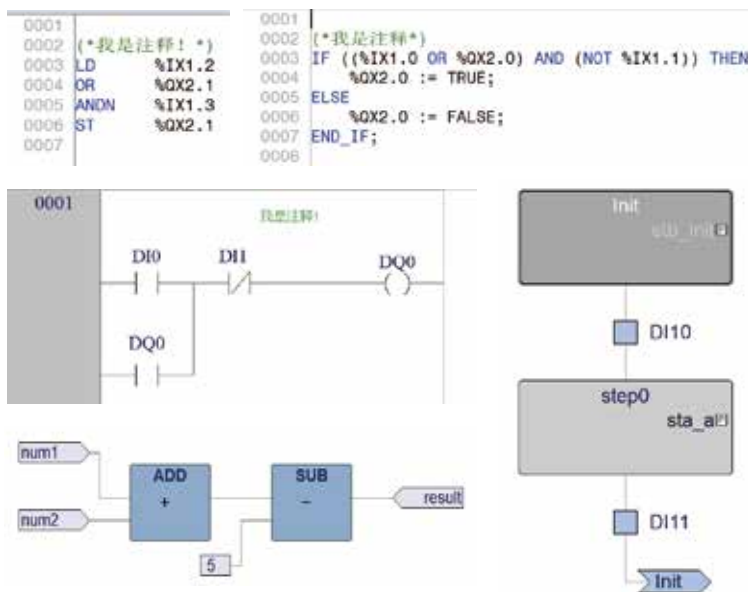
0001
0002 (*我是注释！*)
0003 LD %IX1.2
0004 OR %QX2.1
0005 ANDN %IX1.3
0006 ST %QX2.1
0007

0001
0002 (*我是注释*)
0003 IF ((%IX1.0 OR %QX2.0) AND (NOT %IX1.1)) THEN
0004 %QX2.0 := TRUE;
0005 ELSE
0006 %QX2.0 := FALSE;
0007 END_IF;
0008

0001
我是注释!
DI0
DI1
DQ0
DQ0

Init
stu_init
DI10
step0
sta_a
DI11
Init

num1
num2
ADD
+
SUB
-
result
5